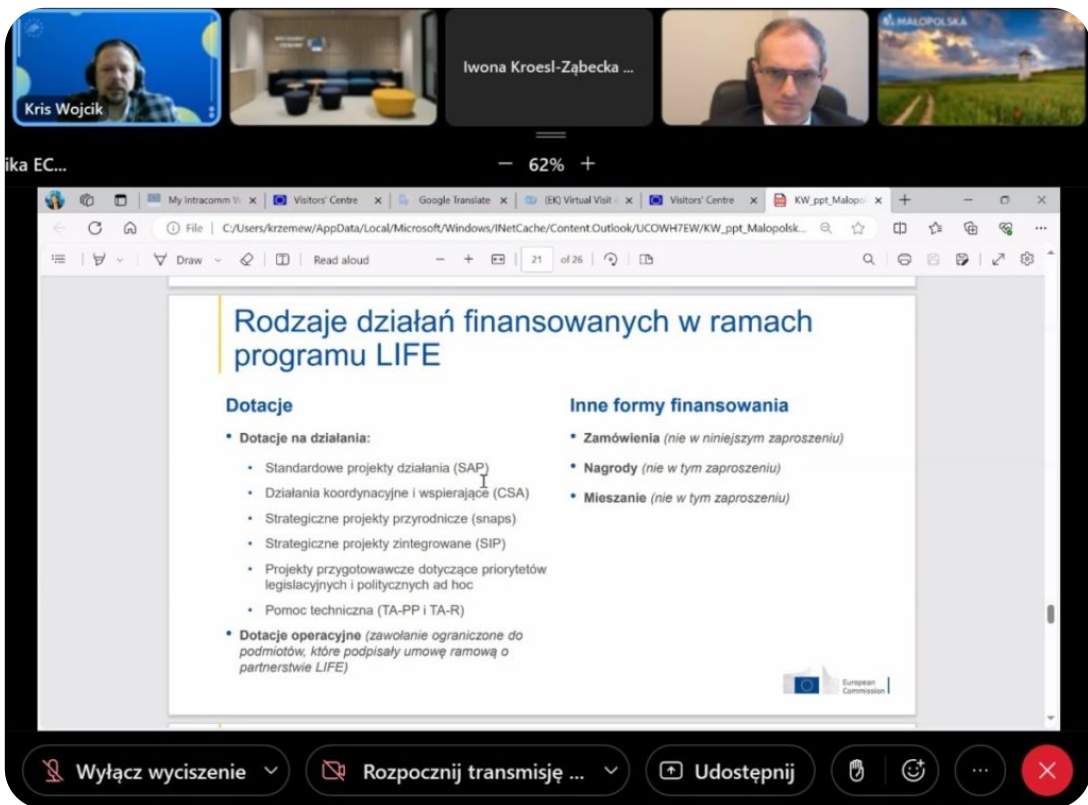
Kris Wojcik

Iwona Kroesl-Ząbecka ...

MAŁOPOLSKA

ika EC...

− 62% +

My Intracomm × | Visitors' Centre × | Google Translate × | (EK) Virtual Visit × | Visitors' Centre × | KW_ppt_Malopol × | +

File | C:/Users/krzemew/AppData/Local/Microsoft/Windows/INetCache/Content.Outlook/UCOWH7EW/KW_ppt_Malopolsk...

Draw | Read aloud | − + | 21 of 26

Rodzaje działań finansowanych w ramach programu LIFE

Dotacje

• Dotacje na działania:
• Standardowe projekty działania (SAP)
• Działania koordynacyjne i wspierające (CSA)
• Strategiczne projekty przyrodnicze (snaps)
• Strategiczne projekty zintegrowane (SIP)
• Projekty przygotowawcze dotyczące priorytetów legislacyjnych i politycznych ad hoc
• Pomoc techniczna (TA-PP i TA-R)
• Dotacje operacyjne (zawołanie ograniczone do podmiotów, które podpisały umowę ramową o partnerstwie LIFE)

Inne formy finansowania

• Zamówienia (nie w niniejszym zaproszeniu)
• Nagrody (nie w tym zaproszeniu)
• Mieszanie (nie w tym zaproszeniu)

European Commission

Wyłącz wyciszenie | Rozpocznij transmisję ... | Udostępnij | ...